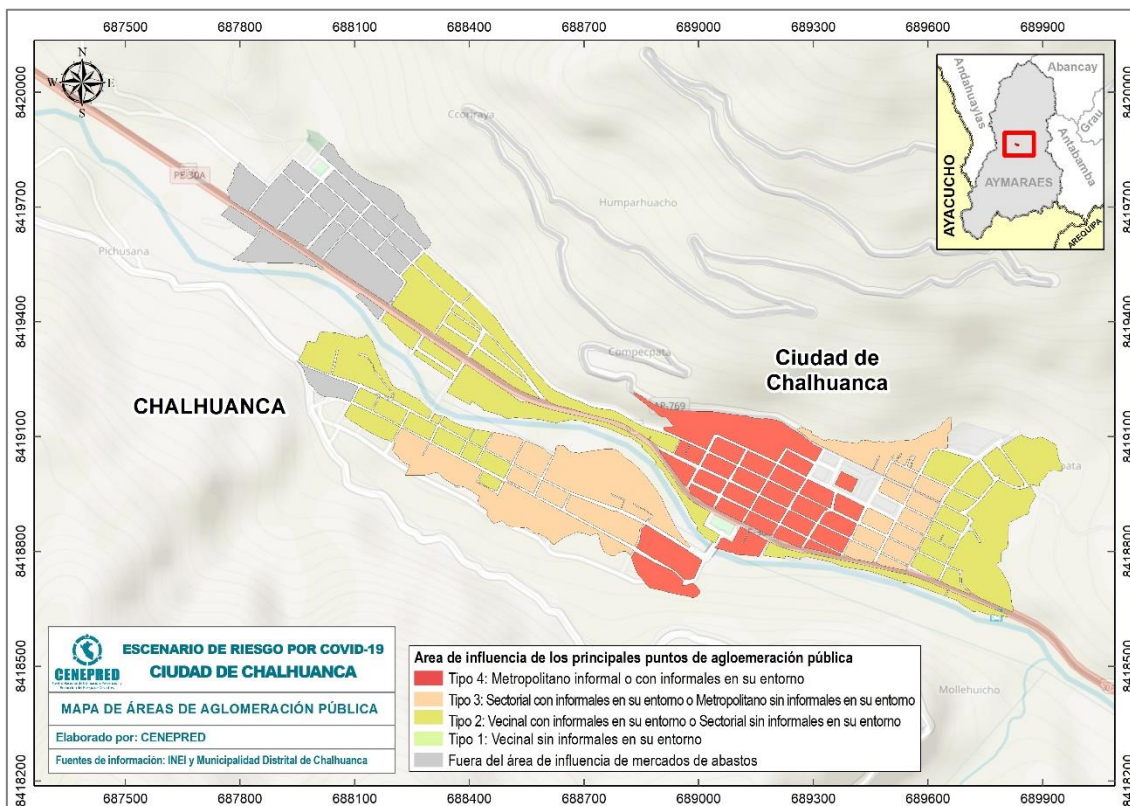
687500 687800 688100 688400 688700 689000 689300 689600 689900

8420000
8419700
8419400
8419100
8418800
8418500
8418200

8420000
8419700
8419400
8419100
8418800
8418500
8418200

N
W E
S

Abancay
Andahuaylas
Grau
Antabamba
AYACUCHO
AYMARAES
AREQUIPA

Ccorraya
PE-30A
Humparhuacho
Pichusana
Compecpata
AP-769
Ciudad de Chalhuanca
CHALHUANCA
Mollehuicho

ESCENARIO DE RIESGO POR COVID-19
CIUDAD DE CHALHUANCA
CENEPRED
MAPA DE ÁREAS DE AGLOMERACIÓN PÚBLICA
Elaborado por: CENEPRED
Fuentes de información: INEI y Municipalidad Distrital de Chalhuanca

Area de influencia de los principales puntos de agloemeración pública
Tipo 4: Metropolitano informal o con informales en su entorno
Tipo 3: Sectorial con informales en su entorno o Metropolitano sin informales en su entorno
Tipo 2: Vecinal con informales en su entorno o Sectorial sin informales en su entorno
Tipo 1: Vecinal sin informales en su entorno
Fuera del área de influencia de mercados de abastos

687500 687800 688100 688400 688700 689000 689300 689600 689900